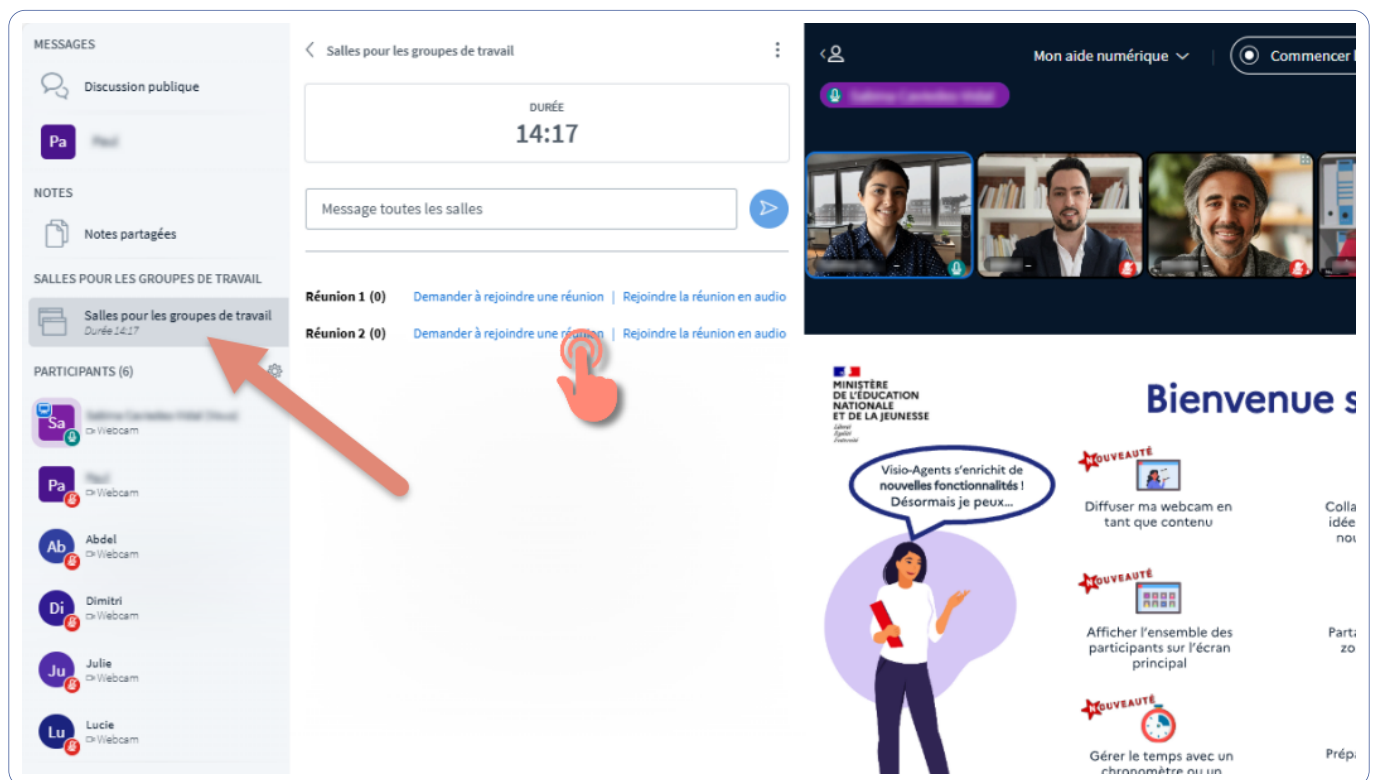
MESSAGES

Discussion publique

Pa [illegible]

NOTES

Notes partagées

SALLES POUR LES GROUPES DE TRAVAIL

Salles pour les groupes de travail
Durée 14:17

PARTICIPANTS (6)

Sa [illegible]
Webcam

Pa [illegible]
Webcam

Ab Abdel
Webcam

Di Dimitri
Webcam

Ju Julie
Webcam

Lu Lucie
Webcam

Salles pour les groupes de travail

DURÉE
14:17

Message toutes les salles

Réunion 1 (0) Demander à rejoindre une réunion | Rejoindre la réunion en audio

Réunion 2 (0) Demander à rejoindre une réunion | Rejoindre la réunion en audio

Mon aide numérique

Commencer l

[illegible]

MINISTÈRE DE L'ÉDUCATION NATIONALE ET DE LA JEUNESSE
Liberté Égalité Fraternité

Bienvenue s

Visio-Agents s'enrichit de nouvelles fonctionnalités ! Désormais je peux...

NOUVEAUTÉ
Diffuser ma webcam en tant que contenu

Colla idée nou

NOUVEAUTÉ
Afficher l'ensemble des participants sur l'écran principal

Parta zo

NOUVEAUTÉ
Gérer le temps avec un chronomètre ou un

Prépa